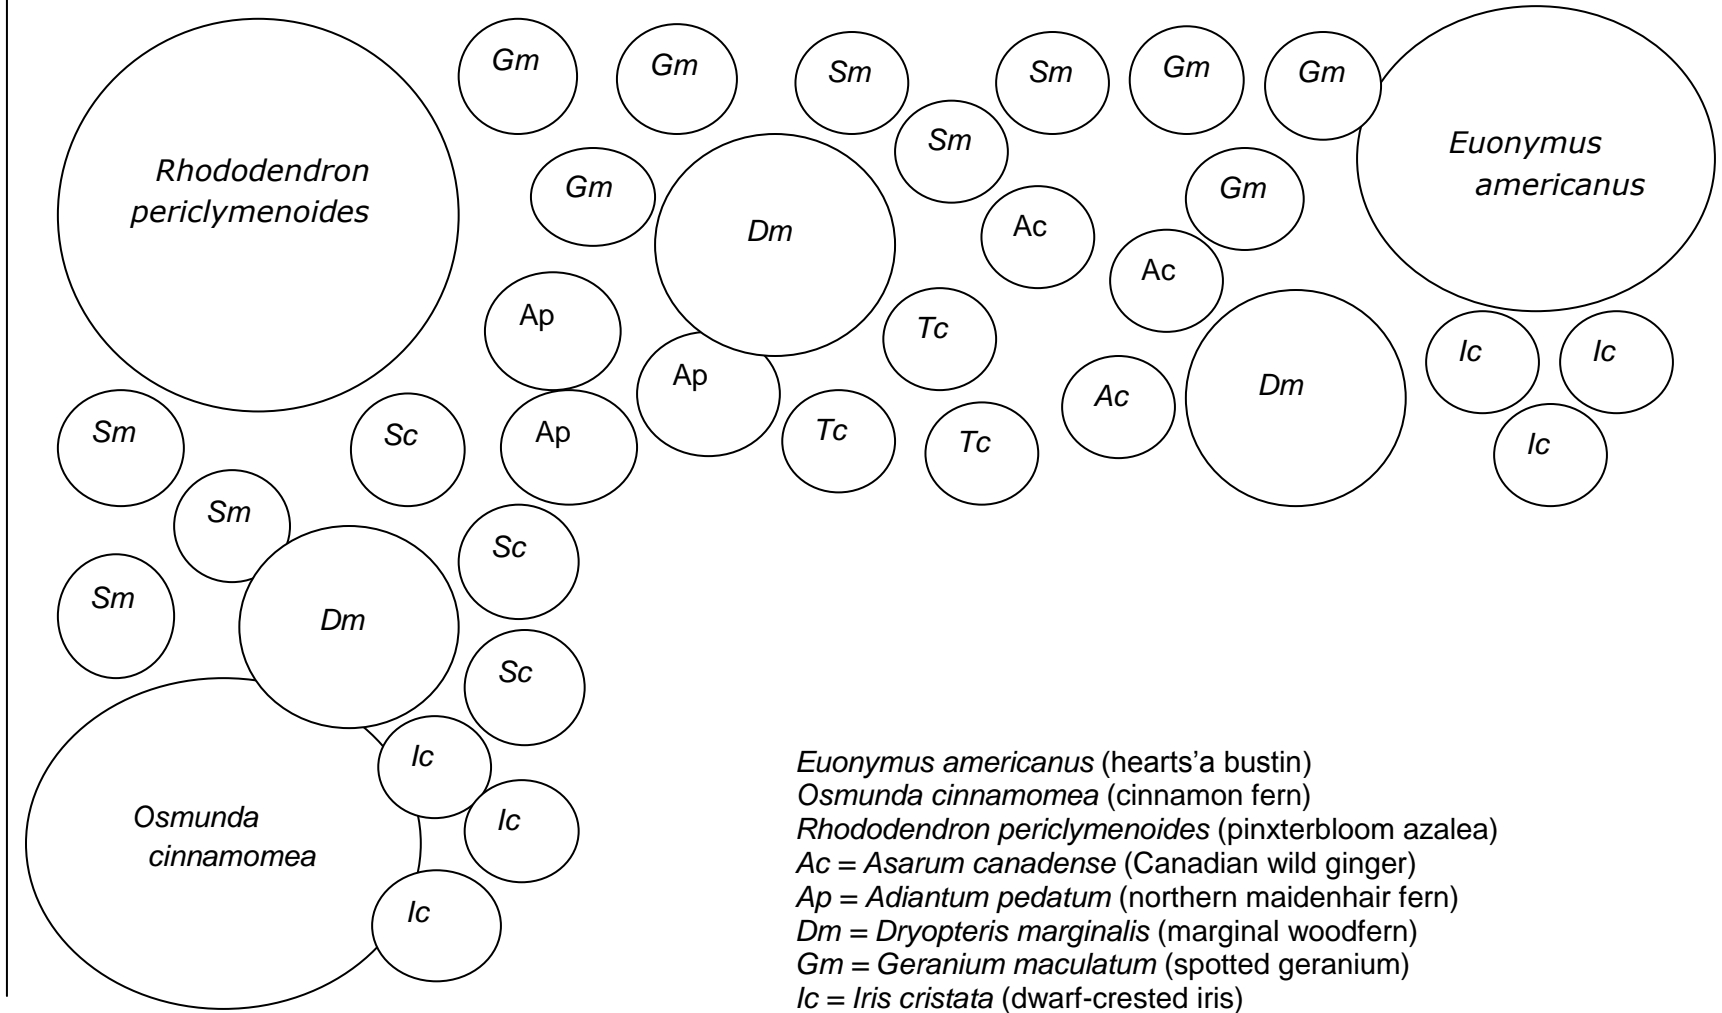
Gm Gm Sm Sm Gm Gm

Rhododendron periclymenoides

Sm

Euonymus americanus

Gm

Dm

Ac

Gm

Ac

Ap

Tc

Ap

Dm

Ic Ic

Ac

Sm

Sc

Ap

Tc

Tc

Ic

Sm

Sc

Sm

Dm

Sc

Ic

Osmunda cinnamomea

Ic

Ic

Euonymus americanus (hearts'a bustin)
Osmunda cinnamomea (cinnamon fern)
Rhododendron periclymenoides (pinxterbloom azalea)
Ac = Asarum canadense (Canadian wild ginger)
Ap = Adiantum pedatum (northern maidenhair fern)
Dm = Dryopteris marginalis (marginal woodfern)
Gm = Geranium maculatum (spotted geranium)
Ic = Iris cristata (dwarf-crested iris)